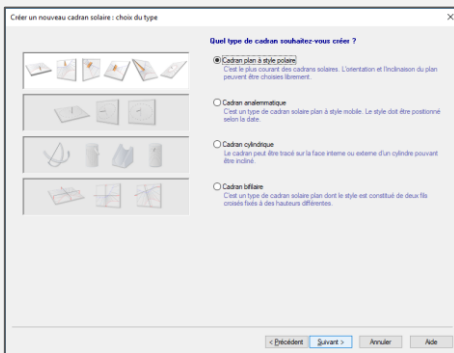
Créer un nouveau cadran solaire : choix du type

Quel type de cadran souhaitez-vous créer ?

Cadran plan à style polaire
C'est le plus courant des cadrans solaires. L'orientation et l'inclinaison du plan peuvent être choisies librement.

Cadran analemmatique
C'est un type de cadran solaire plan à style mobile. Le style doit être positionné selon la date.

Cadran cylindrique
Le cadran peut être tracé sur la face interne ou externe d'un cylindre pouvant être incliné.

Cadran bifilaire
C'est un type de cadran solaire plan dont le style est constitué de deux fils croisés fixés à des hauteurs différentes.

< Précédent | Suivant > | Annuler | Aide